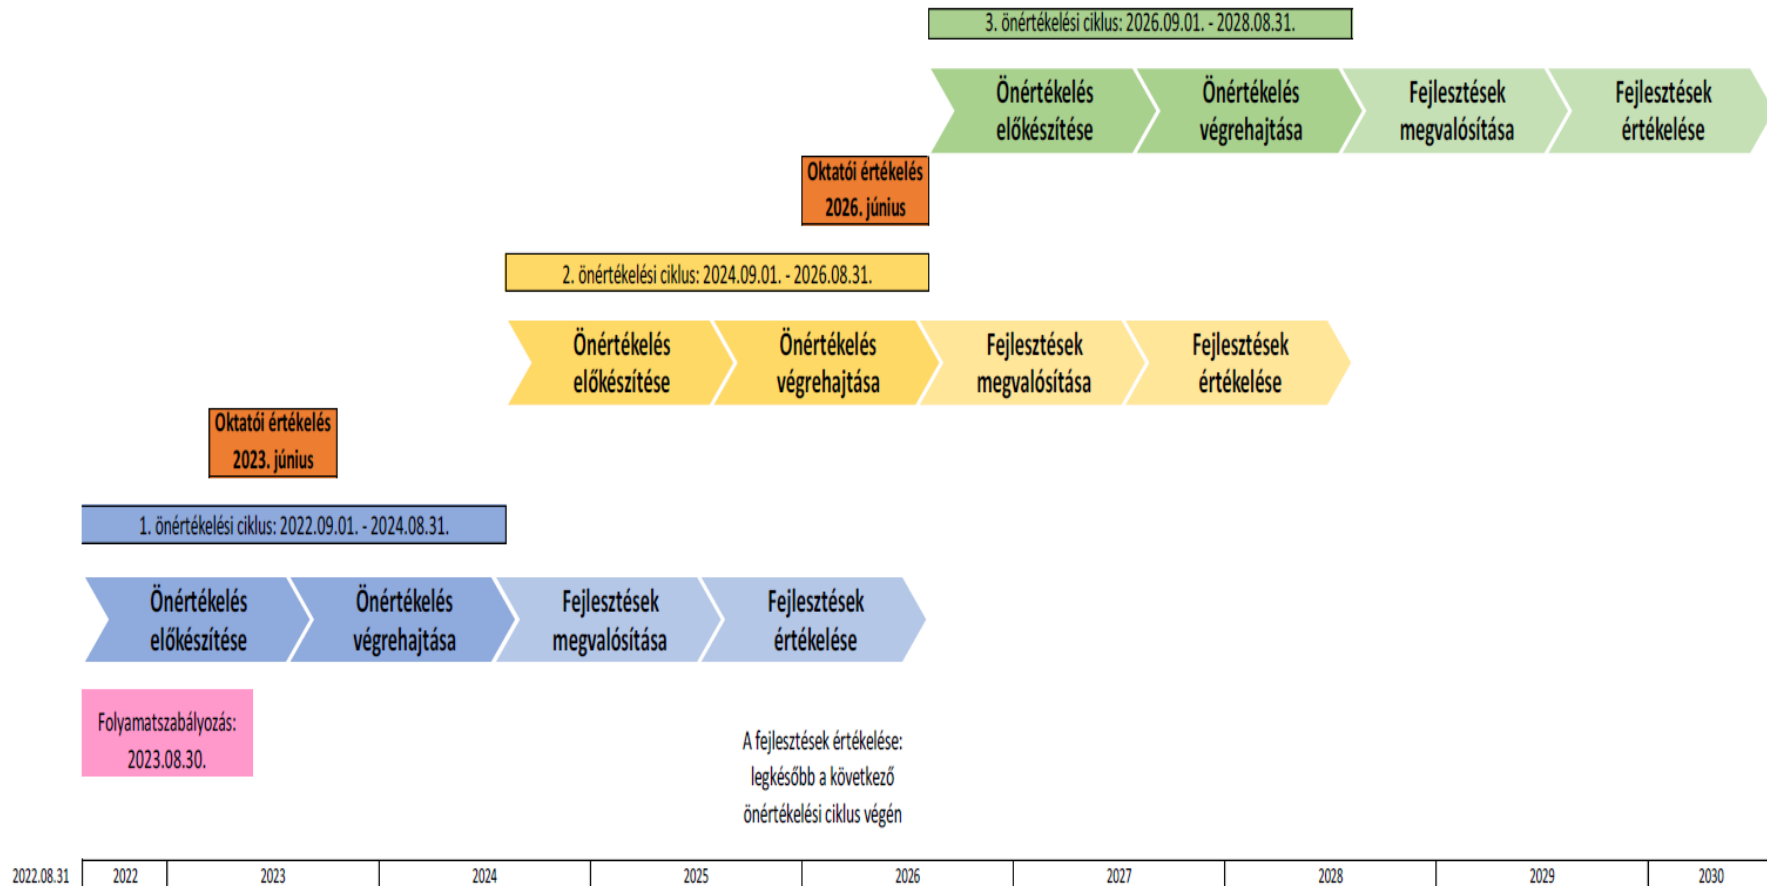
3. önértékelési ciklus: 2026.09.01. - 2028.08.31.

Önértékelés előkészítése

Önértékelés végrehajtása

Fejlesztések megvalósítása

Fejlesztések értékelése

Oktatói értékelés 2026. június

2. önértékelési ciklus: 2024.09.01. - 2026.08.31.

Önértékelés előkészítése

Önértékelés végrehajtása

Fejlesztések megvalósítása

Fejlesztések értékelése

Oktatói értékelés 2023. június

1. önértékelési ciklus: 2022.09.01. - 2024.08.31.

Önértékelés előkészítése

Önértékelés végrehajtása

Fejlesztések megvalósítása

Fejlesztések értékelése

Folyamatszabályozás: 2023.08.30.

A fejlesztések értékelése: legkésőbb a következő önértékelési ciklus végén

2022.08.31 | 2022 | 2023 | 2024 | 2025 | 2026 | 2027 | 2028 | 2029 | 2030